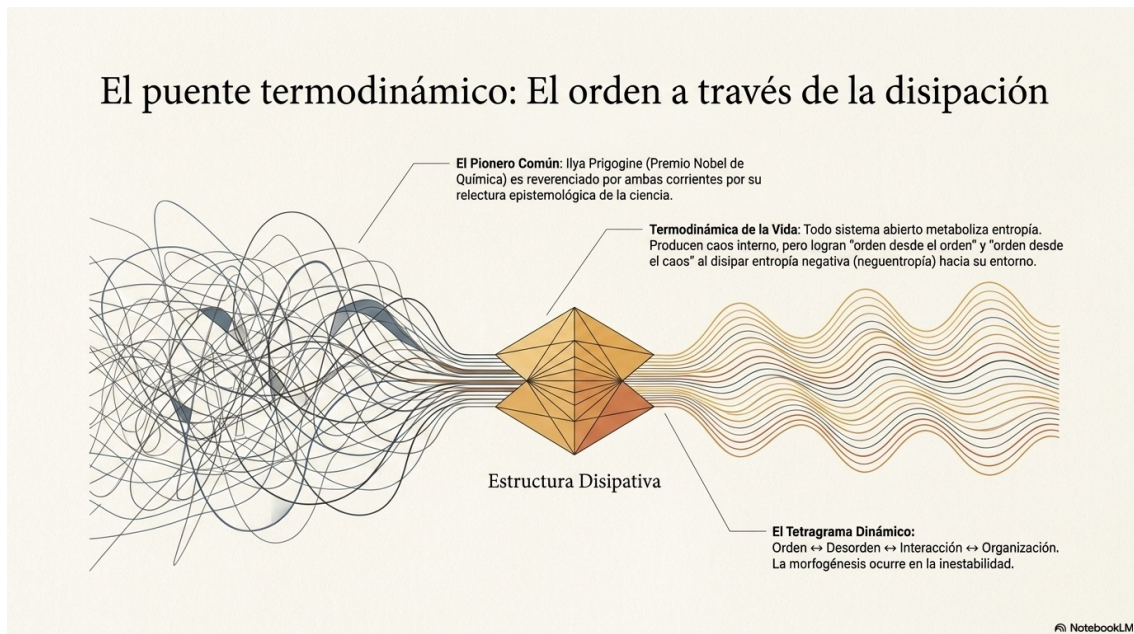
El puente termodinámico: El orden a través de la disipación

El Pionero Común: Ilya Prigogine (Premio Nobel de Química) es reverenciado por ambas corrientes por su relectura epistemológica de la ciencia.

Termodinámica de la Vida: Todo sistema abierto metaboliza entropía. Producen caos interno, pero logran "orden desde el orden" y "orden desde el caos" al disipar entropía negativa (neguentropía) hacia su entorno.

Estructura Disipativa

El Tetragrama Dinámico:
Orden ↔ Desorden ↔ Interacción ↔ Organización.
La morfogénesis ocurre en la inestabilidad.

NotebookLM